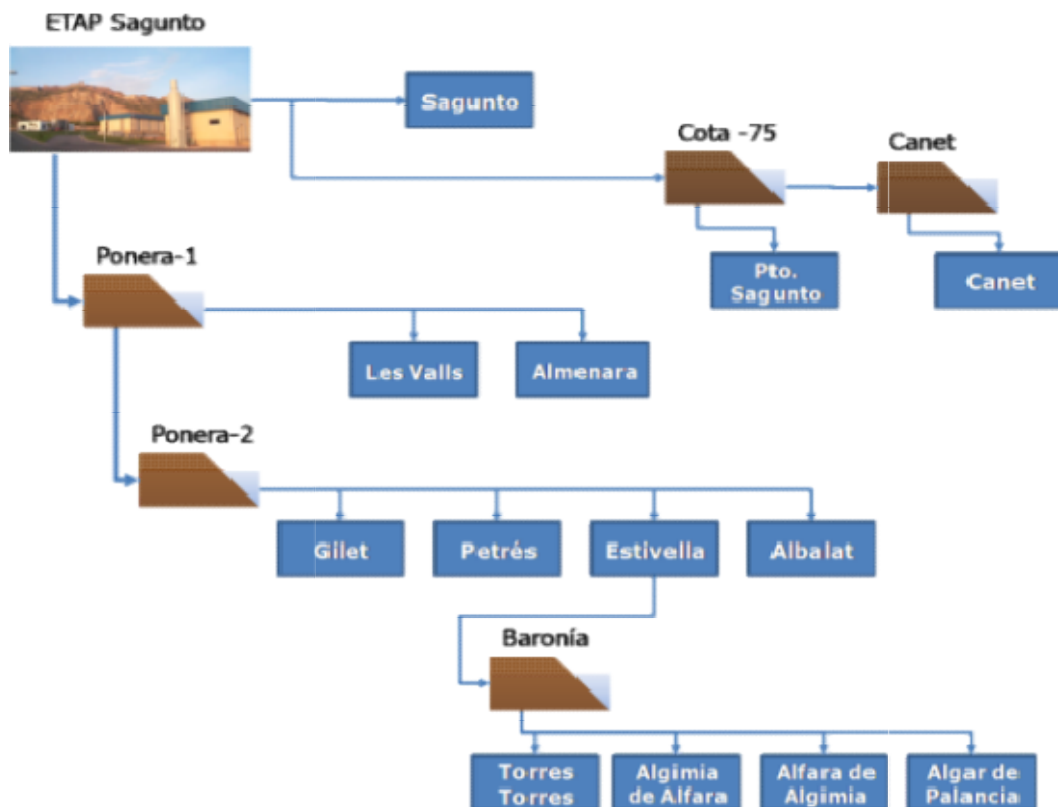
ETAP Sagunto

Sagunto

Cota -75

Canet

Pto. Sagunto

Canet

Ponera-1

Les Valls

Almenara

Ponera-2

Gilet

Petrés

Estivella

Albalat

Baronía

Torres Torres

Algimia de Alfara

Alfara de Algimia

Algar de Palancia